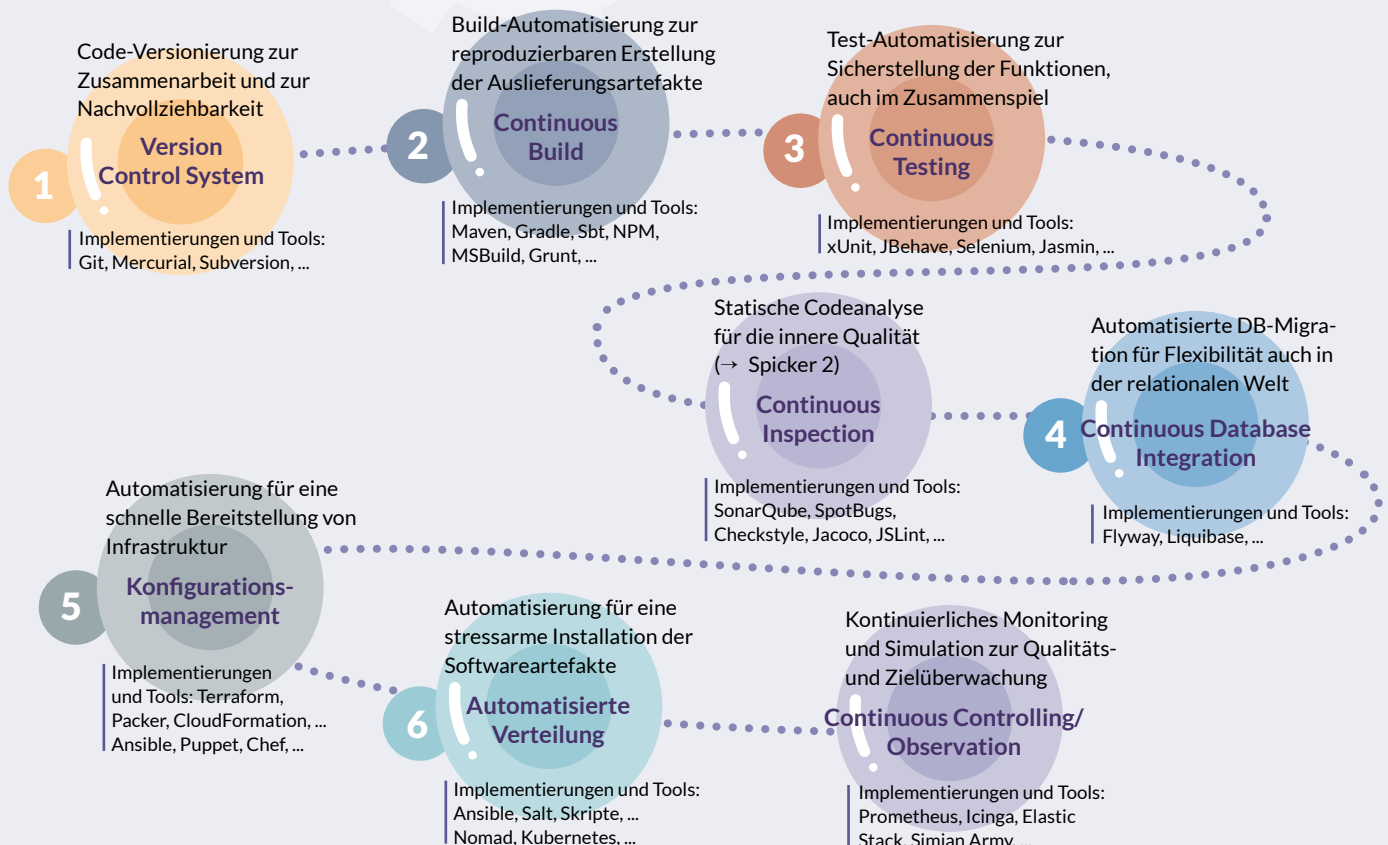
Code-Versionierung zur Zusammenarbeit und zur Nachvollziehbarkeit

1

Version Control System

Implementierungen und Tools: Git, Mercurial, Subversion, ...

Build-Automatisierung zur reproduzierbaren Erstellung der Auslieferungsartefakte

2

Continuous Build

Implementierungen und Tools: Maven, Gradle, Sbt, NPM, MSBuild, Grunt, ...

Test-Automatisierung zur Sicherstellung der Funktionen, auch im Zusammenspiel

3

Continuous Testing

Implementierungen und Tools: xUnit, JBehave, Selenium, Jasmin, ...

Statische Codeanalyse für die innere Qualität (→ Spicker 2)

Continuous Inspection

Implementierungen und Tools: SonarQube, SpotBugs, Checkstyle, Jacoco, JSLint, ...

Automatisierte DB-Migration für Flexibilität auch in der relationalen Welt

4

Continuous Database Integration

Implementierungen und Tools: Flyway, Liquibase, ...

Automatisierung für eine schnelle Bereitstellung von Infrastruktur

5

Konfigurationsmanagement

Implementierungen und Tools: Terraform, Packer, CloudFormation, ... Ansible, Puppet, Chef, ...

Automatisierung für eine stressarme Installation der Softwareartefakte

6

Automatisierte Verteilung

Implementierungen und Tools: Ansible, Salt, Skripte, ... Nomad, Kubernetes, ...

Kontinuierliches Monitoring und Simulation zur Qualitäts- und Zielüberwachung

Continuous Controlling/ Observation

Implementierungen und Tools: Prometheus, Icinga, Elastic Stack, Simian Army, ...